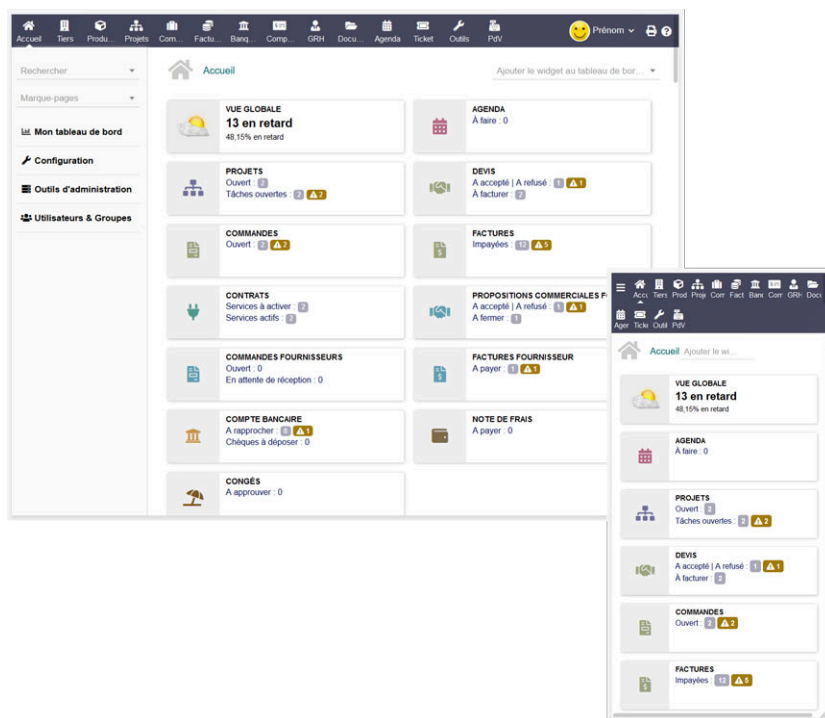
Accueil Tiers Produ... Projets Com... Factu... Banq... Comp... GRH Docu... Agenda Ticket Outils PdV

Prénom

Rechercher

Marque-pages

Mon tableau de bord

Configuration

Outils d'administration

Utilisateurs & Groupes

Accueil

Ajouter le widget au tableau de bor...

VUE GLOBALE
13 en retard
48,15% en retard

AGENDA
A faire : 0

PROJETS
Ouvert : 2
Tâches ouvertes : 2 2

DEVIS
A accepté | A refusé : 1 1
A facturer : 2

COMMANDES
Ouvert : 2 2

FACTURES
Impayées : 12 5

CONTRATS
Services à activer : 2
Services actifs : 2

PROPOSITIONS COMMERCIALES F
A accepté | A refusé : 1 1
A fermer : 1

COMMANDES FOURNISSEURS
Ouvert : 0
En attente de réception : 0

FACTURES FOURNISSEUR
A payer : 1 1

COMPTE BANCAIRE
A rapprocher : 8 1
Chèques à déposer : 0

NOTE DE FRAIS
A payer : 0

CONGÉS
A approuver : 0

Accı Tiers Prod Proje Com Fact Banc Com GRH Docu
Ager Ticke Outil PdV

Accueil Ajouter le wi...

VUE GLOBALE
13 en retard
48,15% en retard

AGENDA
A faire : 0

PROJETS
Ouvert : 2
Tâches ouvertes : 2 2

DEVIS
A accepté | A refusé : 1 1
A facturer : 2

COMMANDES
Ouvert : 2 2

FACTURES
Impayées : 12 5